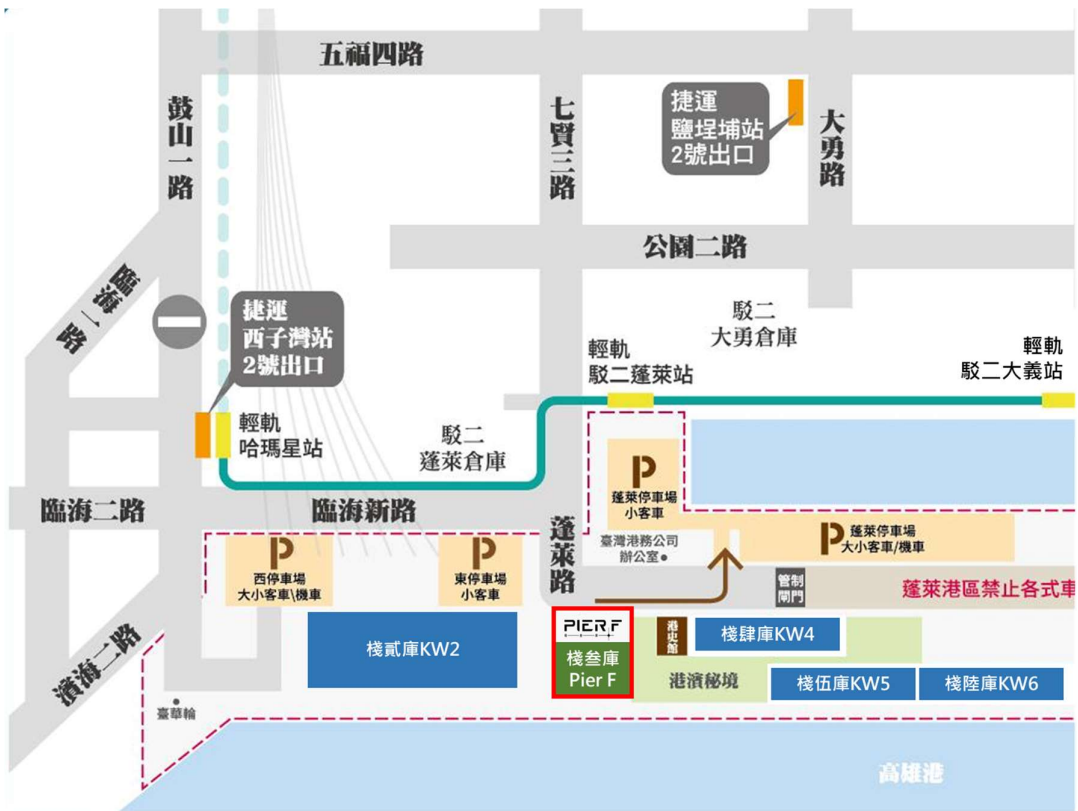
五福四路

捷運
鹽埕埔站
2號出口

大勇路

七賢三路

鼓山一路

公園二路

臨海一路

捷運
西子灣站
2號出口

駁二
大勇倉庫

輕軌
駁二蓬萊站

輕軌
駁二大義站

輕軌
哈瑪星站

駁二
蓬萊倉庫

P
蓬萊停車場
小客車

臨海二路

臨海新路

蓬萊路

臺灣港務公司
辦公室

P
蓬萊停車場
大小客車/機車

P
西停車場
大小客車\機車

P
東停車場
小客車

管制
閘門

蓬萊港區禁止各式車

濱海二路

棧貳庫KW2

PIER F

棧叁庫
Pier F

港史館

棧肆庫KW4

港濱秘境

棧伍庫KW5

棧陸庫KW6

臺華輪

高雄港